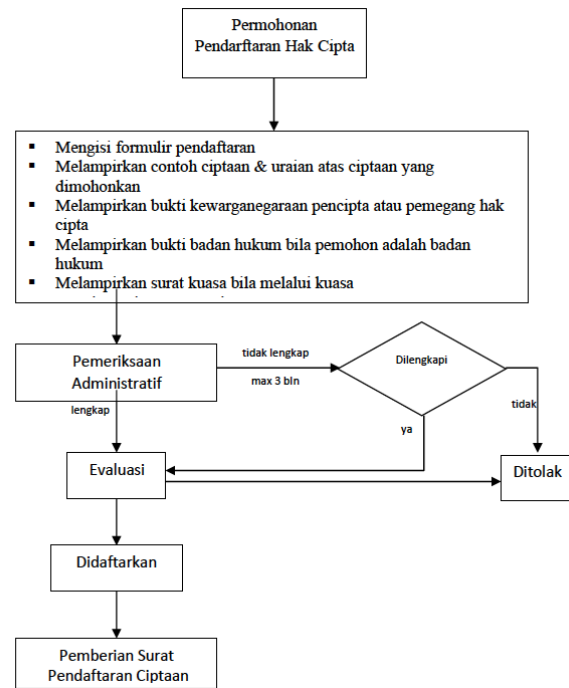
Permohonan Pendarftaran Hak Cipta

- Mengisi formulir pendaftaran
- Melampirkan contoh ciptaan & uraian atas ciptaan yang dimohonkan
- Melampirkan bukti kewarganegaraan pencipta atau pemegang hak cipta
- Melampirkan bukti badan hukum bila pemohon adalah badan hukum
- Melampirkan surat kuasa bila melalui kuasa

Pemeriksaan Administratif

tidak lengkap

max 3 bln

Dilengkapi

tidak

lengkap

ya

Evaluasi

Ditolak

Didaftarkan

Pemberian Surat Pendaftaran Ciptaan